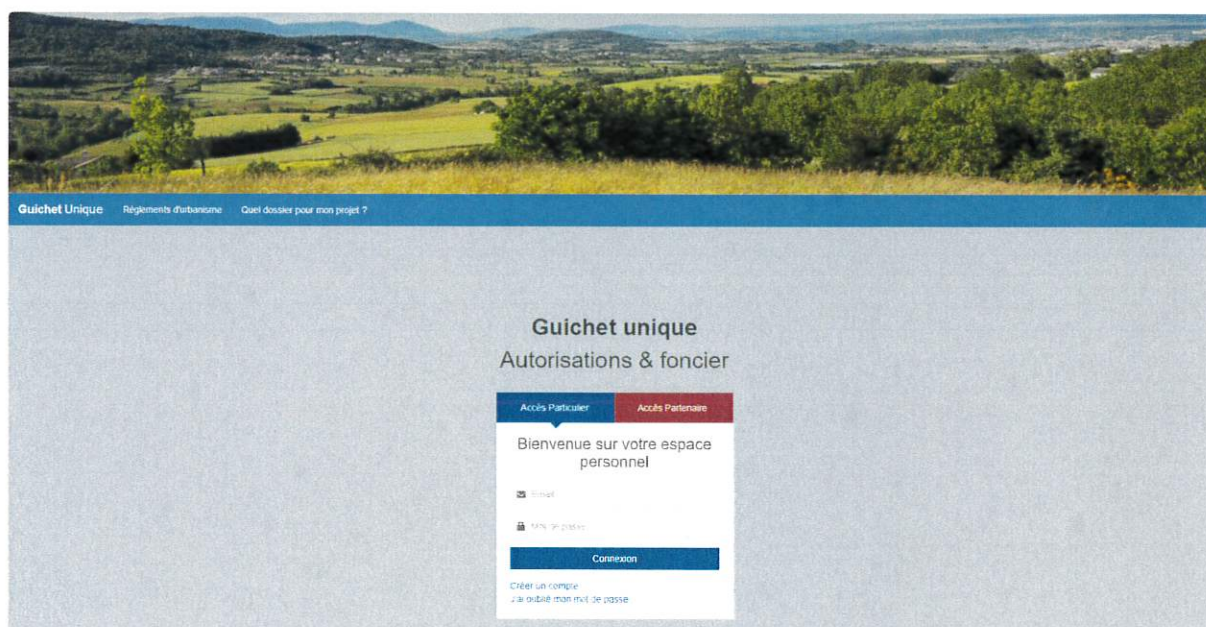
Guichet Unique Règlements d'urbanisme Quel dossier pour mon projet ?

Guichet unique
Autorisations & foncier

Accès Particulier Accès Partenaire

Bienvenue sur votre espace personnel

Email

Mot de passe

Connexion

Créer un compte
J'ai oublié mon mot de passe